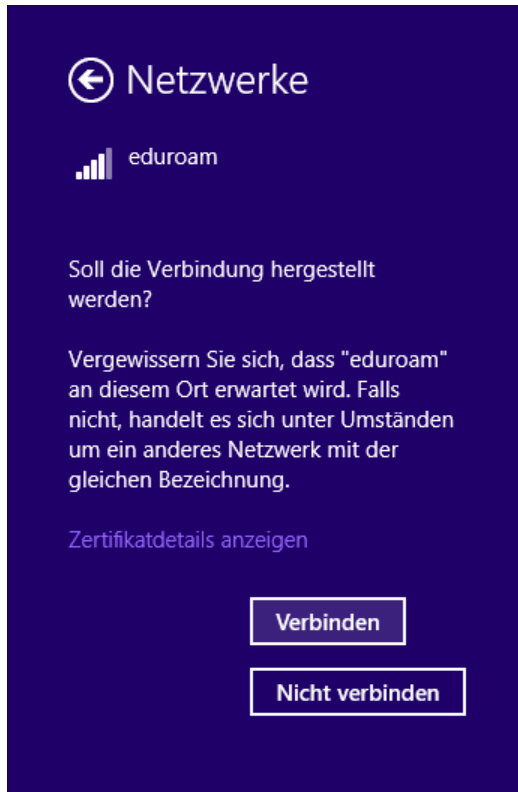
Netzwerke

eduroam

Soll die Verbindung hergestellt werden?

Vergewissern Sie sich, dass "eduroam" an diesem Ort erwartet wird. Falls nicht, handelt es sich unter Umständen um ein anderes Netzwerk mit der gleichen Bezeichnung.

Zertifikatdetails anzeigen

Verbinden

Nicht verbinden